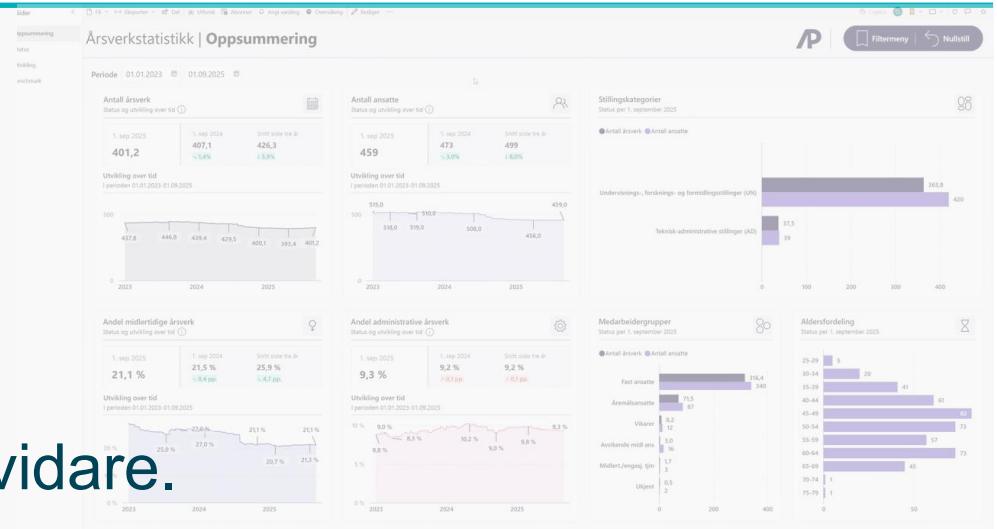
Sider

Oppsummering

Årsverksstatistikk | Oppsummering

Filtermeny | Nullstill

Periode 01.01.2023 01.09.2025

Antall årsverk
Status og utvikling over tid

1. sep 2025
401,2

1. sep 2024
407,1
↓1,4 %

Snitt siste tre år
426,3
↓5,9 %

Utvikling over tid
I perioden 01.01.2023-01.09.2025

500
437,8 446,9 439,4 429,5 400,1 393,4 401,2

2023 2024 2025

Antall ansatte
Status og utvikling over tid

1. sep 2025
459

1. sep 2024
473
↓3,0 %

Snitt siste tre år
499
↓8,0 %

Utvikling over tid
I perioden 01.01.2023-01.09.2025

500
519,0 518,0 519,0 510,0 508,0 456,0 459,0

2023 2024 2025

Stillingskategorier
Status per 1. september 2025

Antall årsverk Antall ansatte

Undervisnings-, forsknings- og formidlingsstillinger (UN)
363,8
420

Teknisk-administrative stillinger (AD)
37,5
39

0 100 200 300 400

Andel midlertidige årsverk
Status og utvikling over tid

1. sep 2025
21,1 %

1. sep 2024
21,5 %
↓0,4 pp.

Snitt siste tre år
25,9 %
↓4,7 pp.

Utvikling over tid
I perioden 01.01.2023-01.09.2025

20 %
27,0 % 27,0 % 21,1 % 20,7 % 21,1 % 21,1 %

0 %
2023 2024 2025

Andel administrative årsverk
Status og utvikling over tid

1. sep 2025
9,3 %

1. sep 2024
9,2 %
↑0,1 pp.

Snitt siste tre år
9,2 %
↑0,1 pp.

Utvikling over tid
I perioden 01.01.2023-01.09.2025

10 %
9,0 % 8,8 % 8,3 % 10,2 % 9,0 % 9,3 %
5 %

2023 2024 2025

Medarbeidergrupper
Status per 1. september 2025

Antall årsverk Antall ansatte

Fast ansatte 316,4 340
Åremålsansatte 73,5 87
Vikarer 9,2 12
Avvikende midl ans 3,0 16
Midlert./engasj. tjm 1,7 3
Ukjent 0,5 2

0 200 400

Aldersfordeling
Status per 1. september 2025

25-29 5
30-34 20
35-39 41
40-44 61
45-49 82
50-54 73
55-59 57
60-64 73
65-69 45
70-74 1
75-79 1

0 50

vidare.